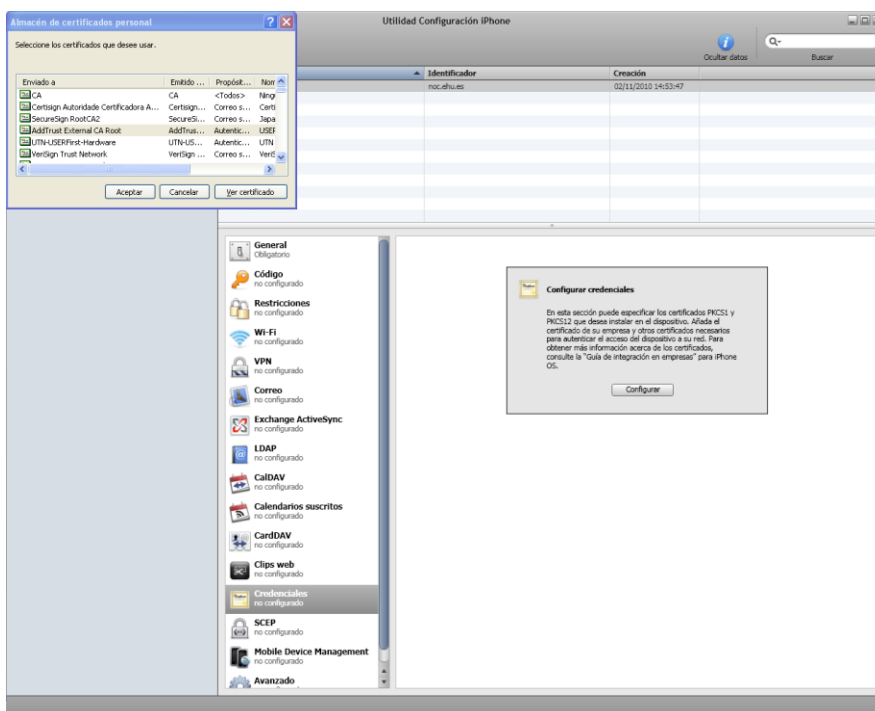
Almacén de certificados personal

Seleccione los certificados que desee usar.

| Enviado a | Emitido ... | Propósit... | Nom |
|---|---|---|---|
| CA | CA | <Todos> | Ning |
| Certsign Autoridade Certificadora A... | Certsign... | Correo s... | Certi |
| SecureSign RootCA2 | SecureSi... | Correo s... | Japa |
| AddTrust External CA Root | AddTrus... | Autentic... | USEF |
| UTN-USERFirst-Hardware | UTN-US... | Autentic... | UTN |
| VeriSign Trust Network | VeriSign ... | Correo s... | VeriS |

Aceptar Cancelar Ver certificado

Utilidad Configuración iPhone

Ocultar datos Buscar

| Identificador | Creación |
|---|---|
| noc.ehu.es | 02/11/2010 14:53:47 |

General
Obligatorio
Código
no configurado
Restricciones
no configurado
Wi-Fi
no configurado
VPN
no configurado
Correo
no configurado
Exchange ActiveSync
no configurado
LDAP
no configurado
CalDAV
no configurado
Calendarios suscritos
no configurado
CardDAV
no configurado
Clips web
no configurado
Credenciales
no configurado
SCEP
no configurado
Mobile Device Management
no configurado
Avanzado

Configurar credenciales

En esta sección puede especificar los certificados PKCS1 y PKCS12 que desea instalar en el dispositivo. Añada el certificado de su empresa y otros certificados necesarios para autenticar el acceso del dispositivo a su red. Para obtener más información acerca de los certificados, consulte la "Guía de integración en empresas" para iPhone OS.

Configurar